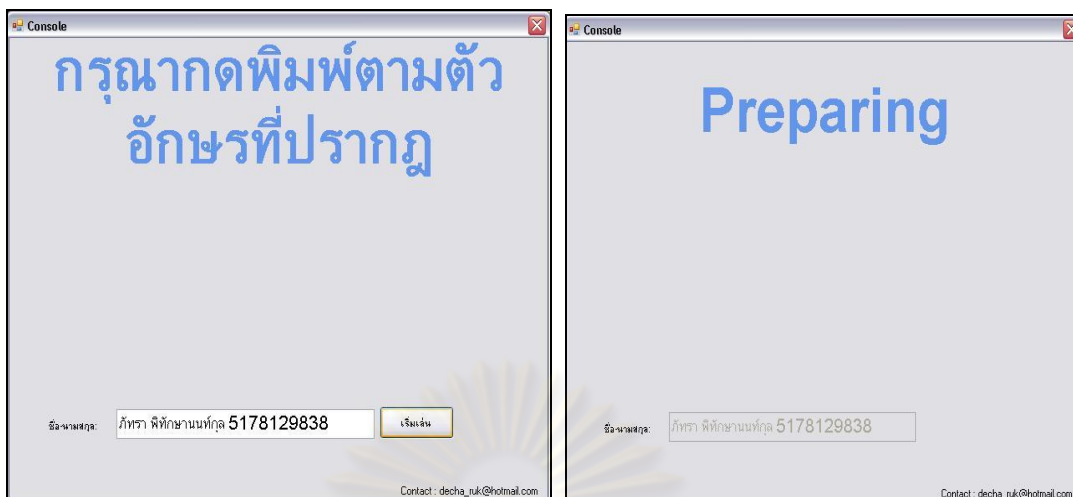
Console

กรุณากดพิมพ์ตามตัวอักษรที่ปรากฏ

ชื่อ-นามสกุล: ภัทรา พิทักษานนท์กุล 5178129838

เริ่มเล่น

Contact : decha_ruk@hotmail.com

Console

Preparing

ชื่อ-นามสกุล: ภัทรา พิทักษานนท์กุล 5178129838

Contact : decha_ruk@hotmail.com